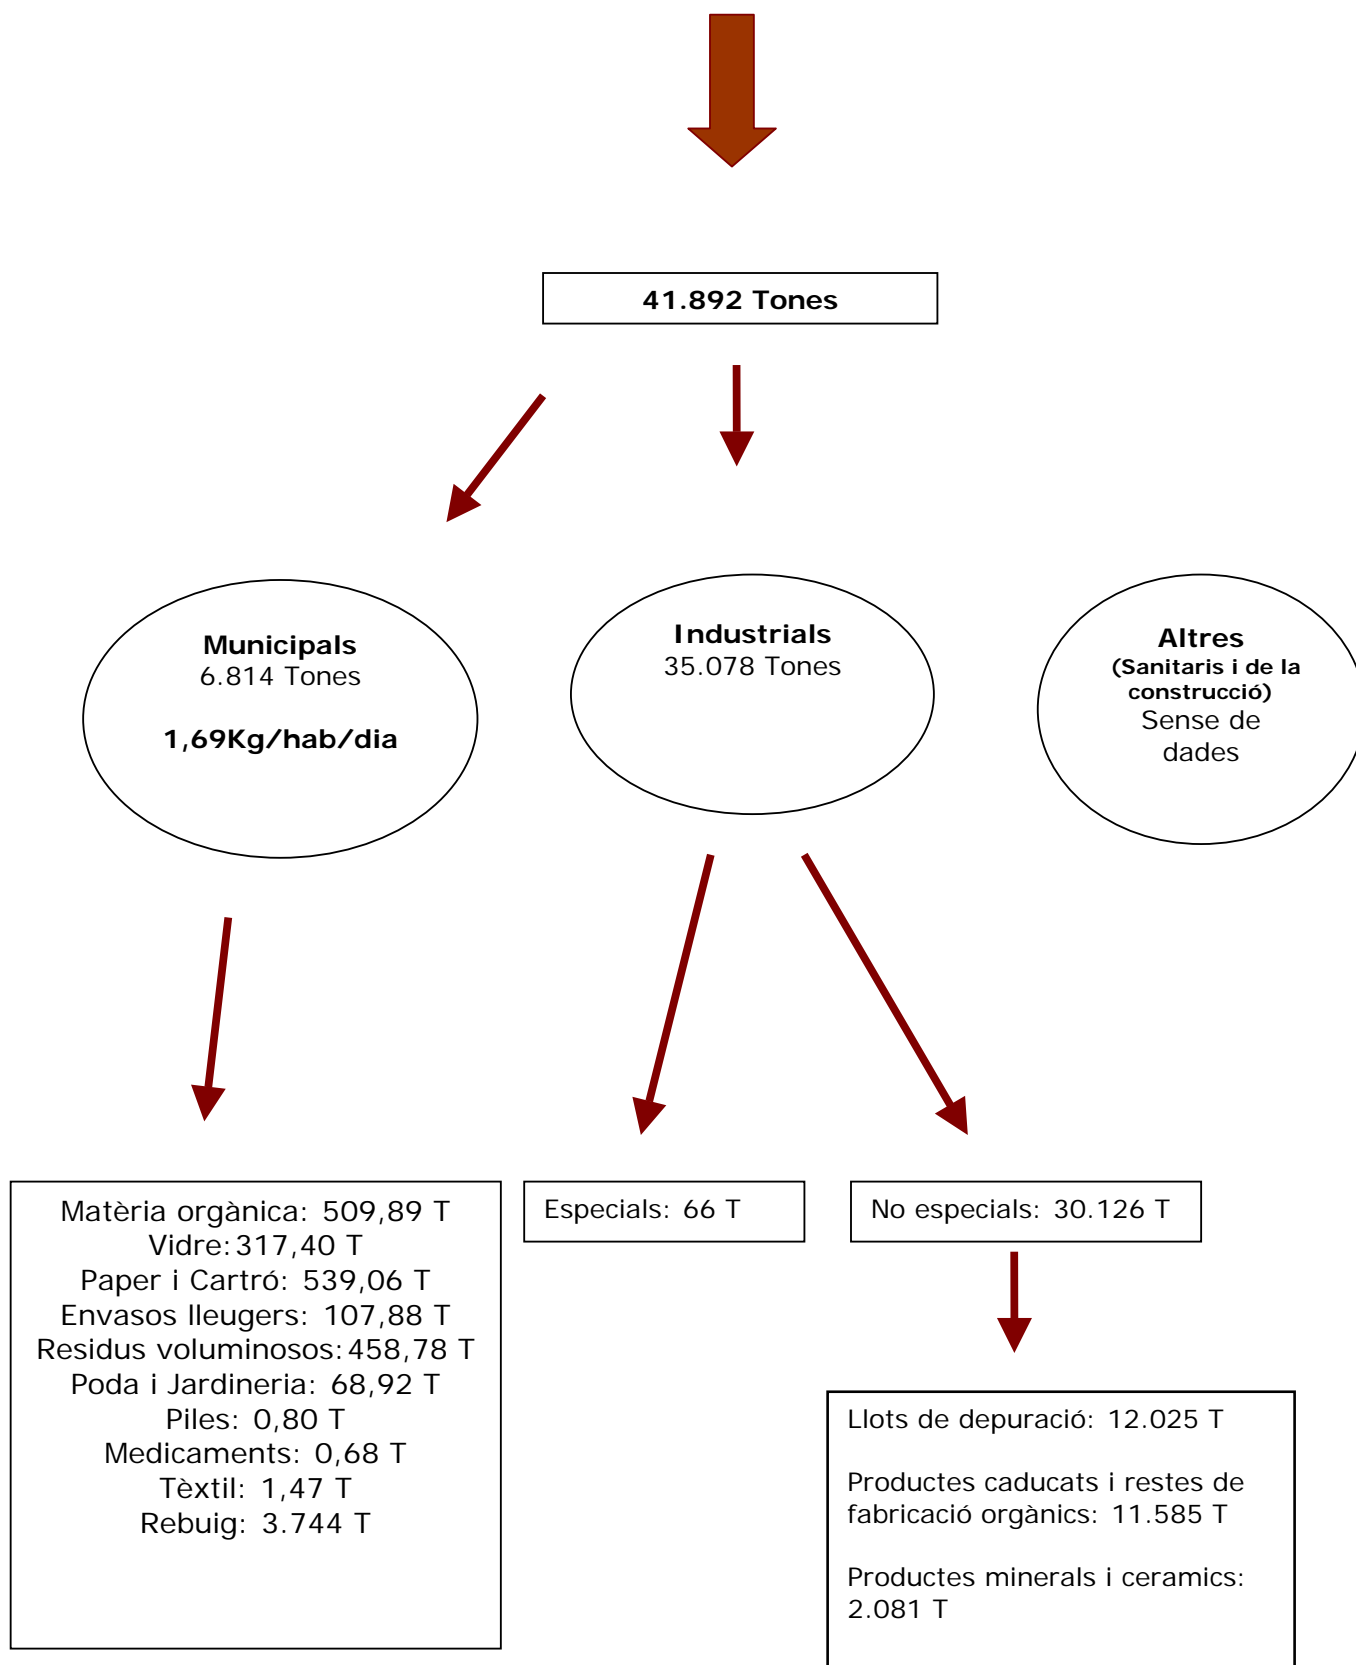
41.892 Tones

Municipals
6.814 Tones

1,69Kg/hab/dia

Industrials
35.078 Tones

Altres
(Sanitaris i de la construcció)
Sense de dades

Matèria orgànica: 509,89 T
Vidre: 317,40 T
Paper i Cartró: 539,06 T
Envasos lleugers: 107,88 T
Residus voluminosos: 458,78 T
Poda i Jardineria: 68,92 T
Piles: 0,80 T
Medicaments: 0,68 T
Tèxtil: 1,47 T
Rebuig: 3.744 T

Especials: 66 T

No especials: 30.126 T

Llots de depuració: 12.025 T

Productes caducats i restes de fabricació orgànics: 11.585 T

Productes minerals i ceramics: 2.081 T